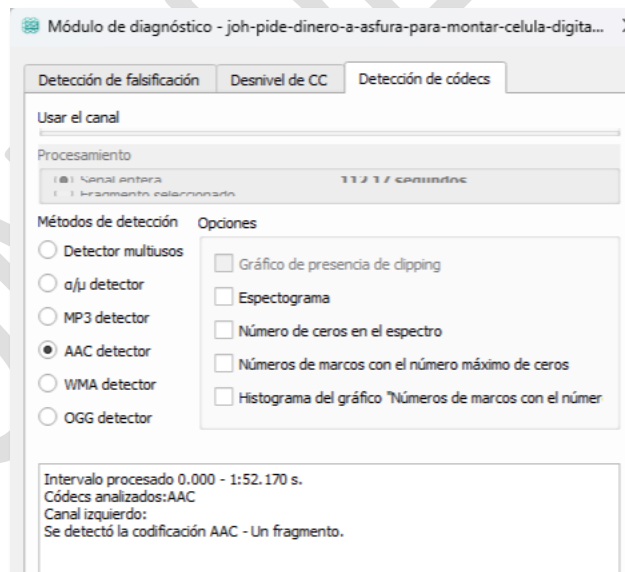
Módulo de diagnóstico - joh-pide-dinero-a-asfura-para-montar-celula-digita...

Detección de falsificación | Desnivel de CC | Detección de códecs

Usar el canal

Procesamiento

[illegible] Señal entera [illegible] segundos
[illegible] Fragmento seleccionado

Métodos de detección

Detector multiusos
α/μ detector
MP3 detector
AAC detector
WMA detector
OGG detector

Opciones

Gráfico de presencia de clipping
Espectograma
Número de ceros en el espectro
Números de marcos con el número máximo de ceros
Histograma del gráfico "Números de marcos con el númer

Intervalo procesado 0.000 - 1:52.170 s.
Códecs analizados:AAC
Canal izquierdo:
Se detectó la codificación AAC - Un fragmento.